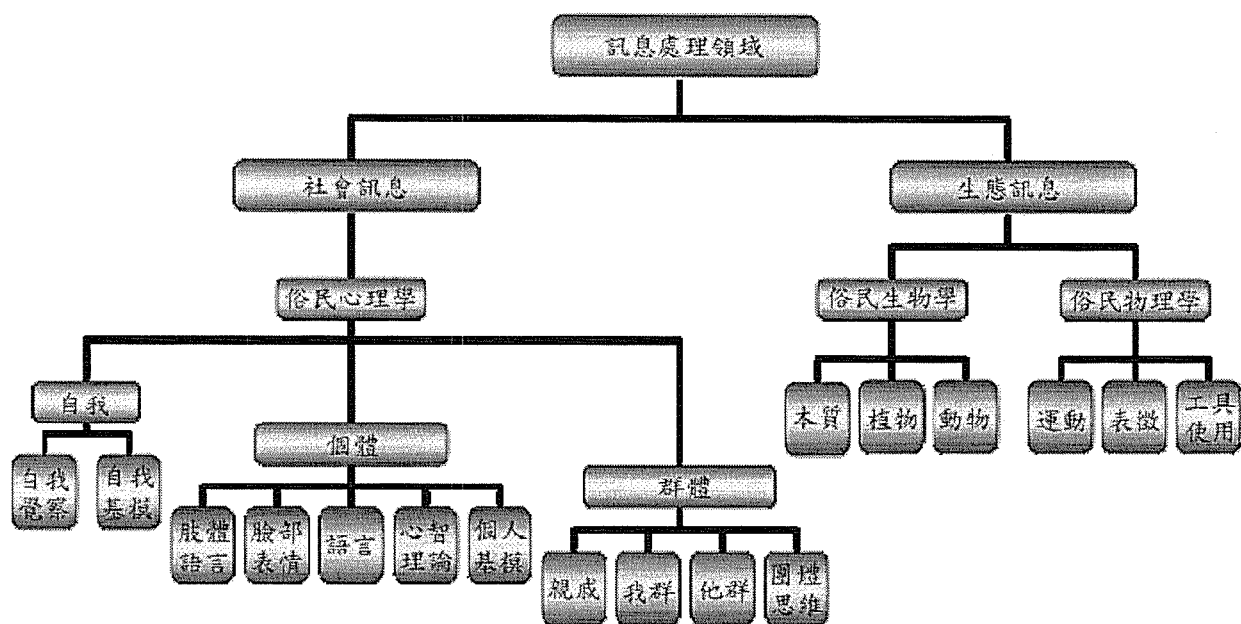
訊息處理領域

社會訊息

生態訊息

俗民心理學

俗民生物學

俗民物理學

自我

自我覺察

自我基模

個體

肢體語言

臉部表情

語言

心智理論

個人基模

群體

親戚

我群

他群

團體思維

本質

植物

動物

運動

表徵

工具使用